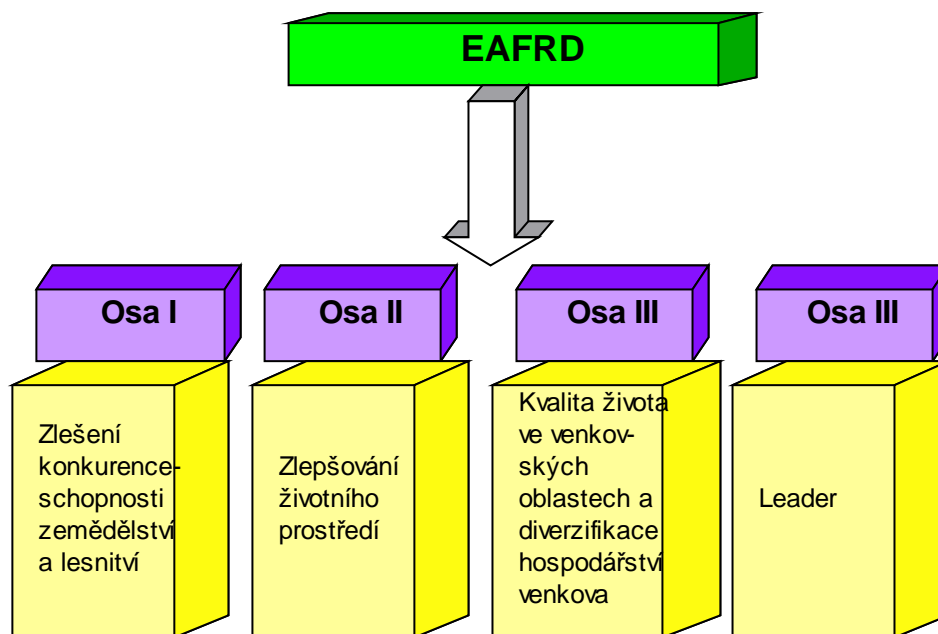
EAFRD

Osa I

Zlešení konkurenceschopnosti zemědělství a lesnitví

Osa II

Zlepšování životního prostředí

Osa III

Kvalita života ve venkovských oblastech a diverzifikace hospodářství venkova

Osa III

Leader